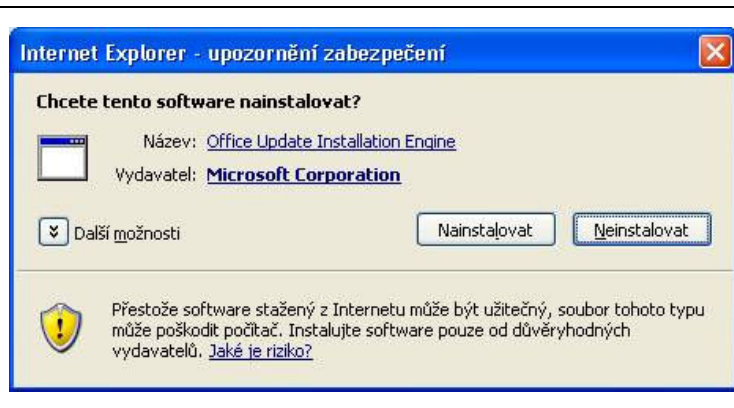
Internet Explorer - upozornění zabezpečení

Chcete tento software nainstalovat?

Název: Office Update Installation Engine

Vydavatel: Microsoft Corporation

Další možnosti

Nainstalovat

Neinstalovat

Přestože software stažený z Internetu může být užitečný, soubor tohoto typu může poškodit počítač. Instalujte software pouze od důvěryhodných vydavatelů. Jaké je riziko?